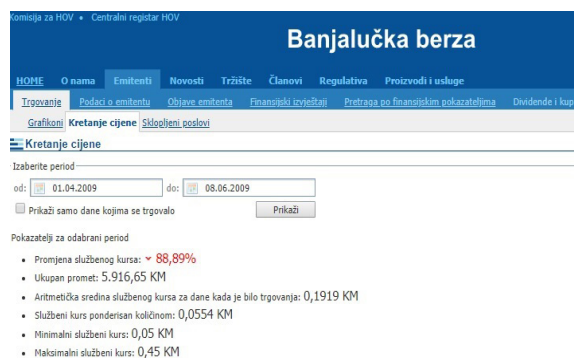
Komisija za HOV • Centralni registar HOV

Banjalučka berza

HOME O nama Emitenti Novosti Tržište Članovi Regulativa Proizvodi i usluge

Trgovanje Podaci o emitentu Objave emitenta Finansijski izvještaji Pretraga po finansijskim pokazateljima Dividende i kup

Grafikoni Kretanje cijene Sklopljeni poslovi

Kretanje cijene

Izaberite period

od: 01.04.2009 do: 08.06.2009

Prikaži samo dane kojima se trgovalo Prikaži

Pokazatelji za odabrani period

• Promjena službenog kursa: 88,89%
• Ukupan promet: 5.916,65 KM
• Aritmetička sredina službenog kursa za dane kada je bilo trgovanja: 0,1919 KM
• Službeni kurs ponderisan količinom: 0,0554 KM
• Minimalni službeni kurs: 0,05 KM
• Maksimalni službeni kurs: 0,45 KM